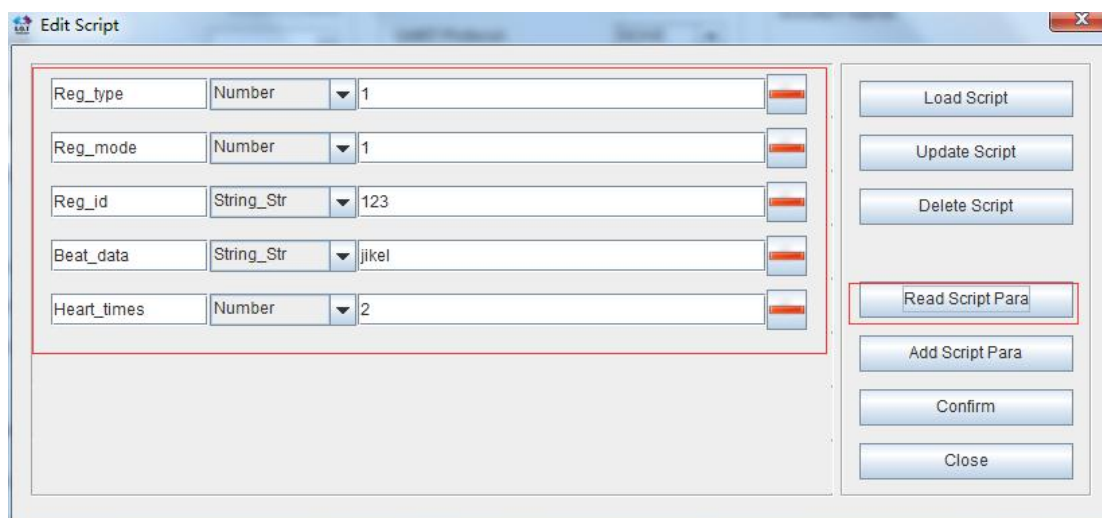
Edit Script

| | | |
|---|---|---|
| Reg_type | Number | 1 |
| Reg_mode | Number | 1 |
| Reg_id | String_Str | 123 |
| Beat_data | String_Str | jikel |
| Heart_times | Number | 2 |

Load Script
Update Script
Delete Script
Read Script Para
Add Script Para
Confirm
Close